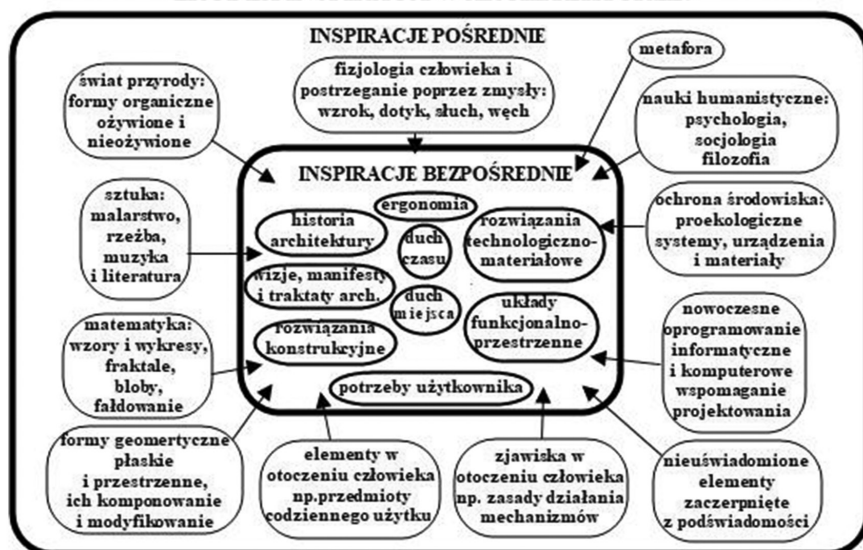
INSPIRACJE POŚREDNIE

metafora

świat przyrody: formy organiczne ożywione i nieożywione

fizjologia człowieka i postrzeganie poprzez zmysły: wzrok, dotyk, słuch, węch

nauki humanistyczne: psychologia, socjologia filozofia

INSPIRACJE BEZPOŚREDNIE

ergonomia

historia architektury

duch czasu

rozwiązania technologiczno-materiałowe

wizje, manifesty i traktaty arch.

duch miejsca

układy funkcjonalno-przestrzenne

rozwiązania konstrukcyjne

potrzeby użytkownika

sztuka: malarstwo, rzeźba, muzyka i literatura

ochrona środowiska: proekologiczne systemy, urządzenia i materiały

matematyka: wzory i wykresy, fraktale, bloby, fałdowanie

nowoczesne oprogramowanie informatyczne i komputerowe wspomaganie projektowania

formy geomertyczne płaskie i przestrzenne, ich komponowanie i modyfikowanie

elementy w otoczeniu człowieka np.przedmioty codziennego użytku

zjawiska w otoczeniu człowieka np. zasady działania mechanizmów

nieuświadomione elementy zaczerpnięte z podświadomości